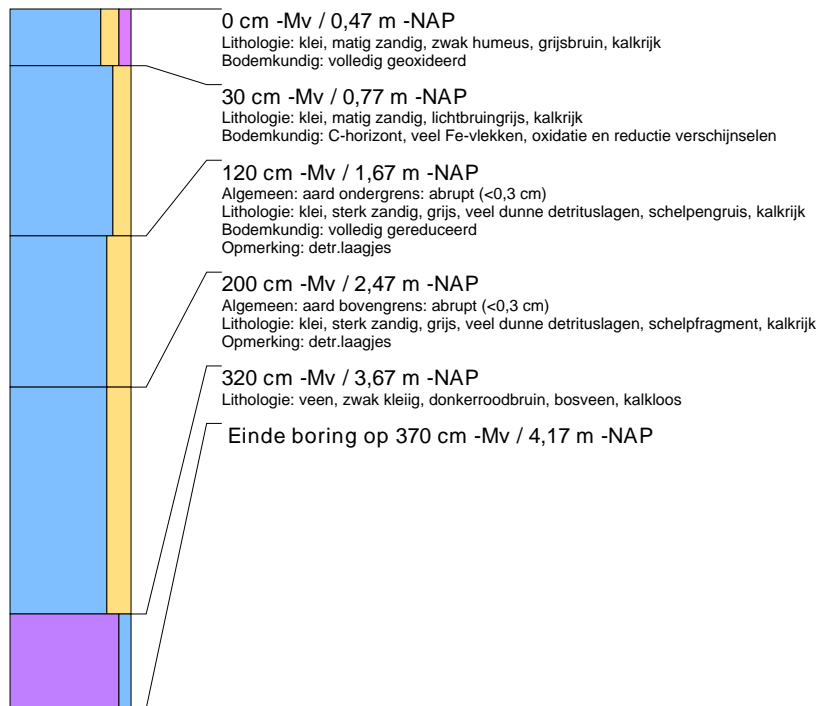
0 cm -Mv / 0,47 m -NAP
Lithologie: klei, matig zandig, zwak humeus, grijsbruin, kalkrijk
Bodemkundig: volledig geoxideerd

30 cm -Mv / 0,77 m -NAP
Lithologie: klei, matig zandig, lichtbruingrijs, kalkrijk
Bodemkundig: C-horizont, veel Fe-vlekken, oxidatie en reductie verschijnselen

120 cm -Mv / 1,67 m -NAP
Algemeen: aard ondergrens: abrupt (<0,3 cm)
Lithologie: klei, sterk zandig, grijs, veel dunne detrituslagen, schelpengruis, kalkrijk
Bodemkundig: volledig gereduceerd
Opmerking: detr.laagjes

200 cm -Mv / 2,47 m -NAP
Algemeen: aard bovengrens: abrupt (<0,3 cm)
Lithologie: klei, sterk zandig, grijs, veel dunne detrituslagen, schelpfragment, kalkrijk
Opmerking: detr.laagjes

320 cm -Mv / 3,67 m -NAP
Lithologie: veen, zwak kleiig, donkerroodbruin, bosveen, kalkloos

Einde boring op 370 cm -Mv / 4,17 m -NAP